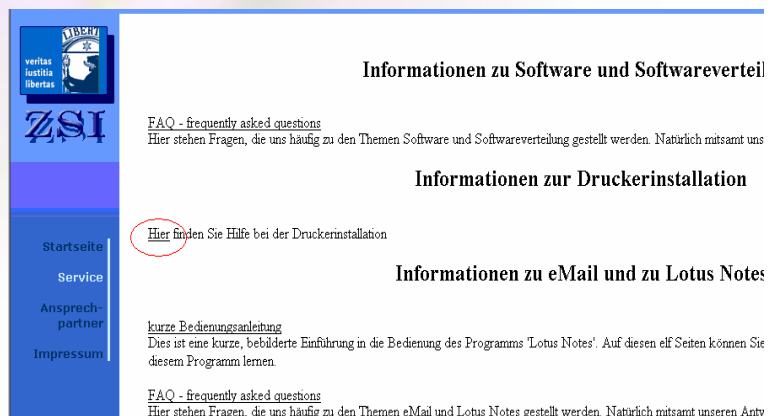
veritas iustitia libertas

LIBERT

ZSI

Startseite

Service

Ansprechpartner

Impressum

Informationen zu Software und Softwareverteil

FAQ - frequently asked questions
Hier stehen Fragen, die uns häufig zu den Themen Software und Softwareverteilung gestellt werden. Natürlich mitsamt uns

Informationen zur Druckerinstallation

Hier finden Sie Hilfe bei der Druckerinstallation

Informationen zu eMail und zu Lotus Notes

kurze Bedienungsanleitung
Dies ist eine kurze, bebilderte Einführung in die Bedienung des Programms 'Lotus Notes'. Auf diesen elf Seiten können Sie diesem Programm lernen.

FAQ - frequently asked questions
Hier stehen Fragen, die uns häufig zu den Themen eMail und Lotus Notes gestellt werden. Natürlich mitsamt unseren Antw